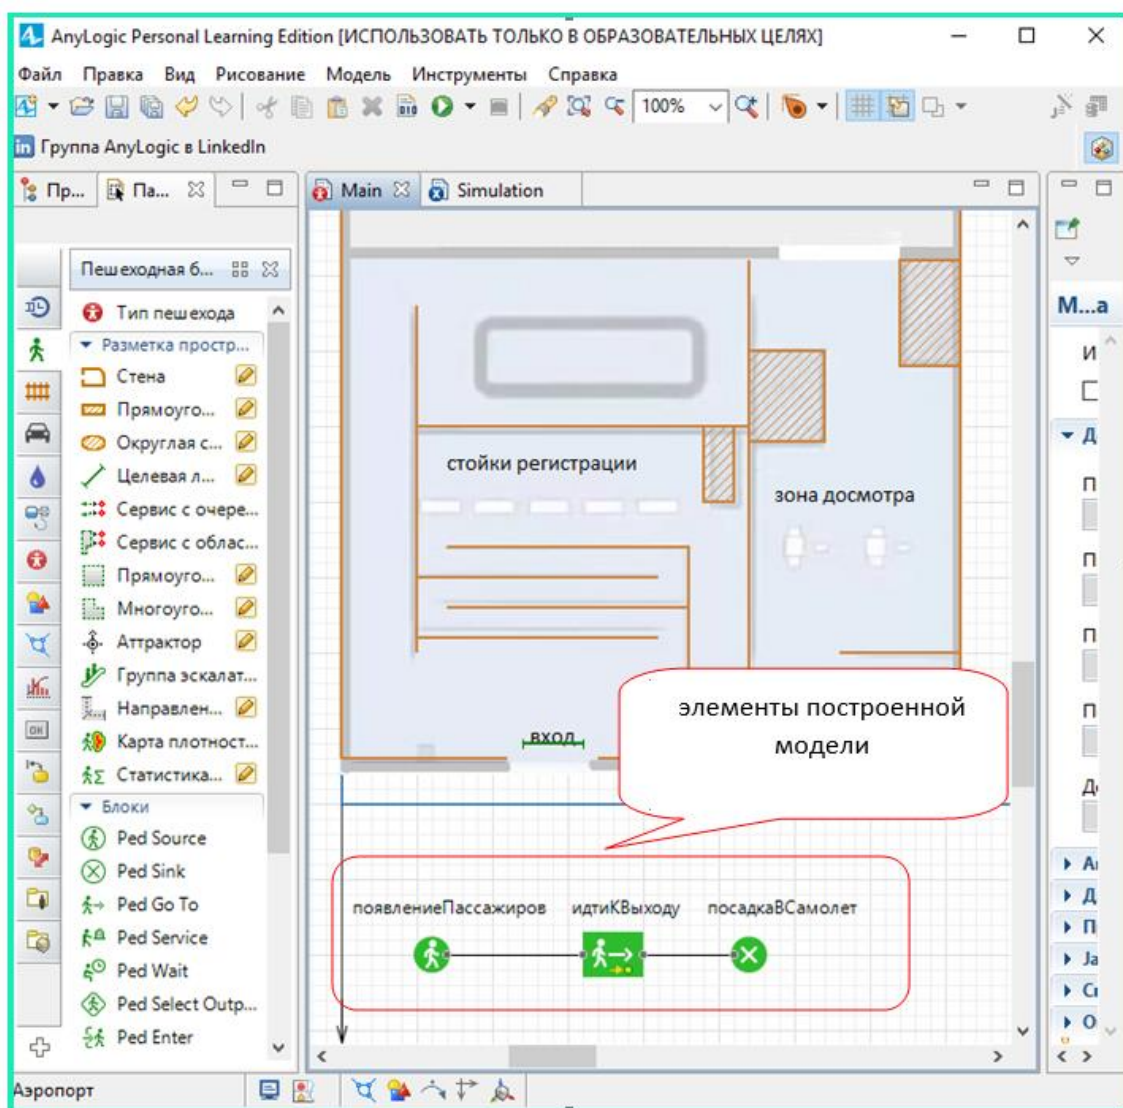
AnyLogic Personal Learning Edition [ИСПОЛЬЗОВАТЬ ТОЛЬКО В ОБРАЗОВАТЕЛЬНЫХ ЦЕЛЯХ]

Файл Правка Вид Рисование Модель Инструменты Справка

100%

Группа AnyLogic в LinkedIn

Пр... Па...

Main Simulation

Пешеходная б...

Тип пешехода
Разметка простр...
Стена
Прямоуго...
Округлая с...
Целевая л...
Сервис с очере...
Сервис с облас...
Прямоуго...
Многоуго...
Аттрактор
Группа эскалат...
Направлен...
Карта плотност...
Статистика...
Блоки
Ped Source
Ped Sink
Ped Go To
Ped Service
Ped Wait
Ped Select Outp...
Ped Enter

стойки регистрации

зона досмотра

вход

элементы построенной модели

появлениеПассажиров идтиКВыходу посадкаВСамолет

М...а

Аэропорт